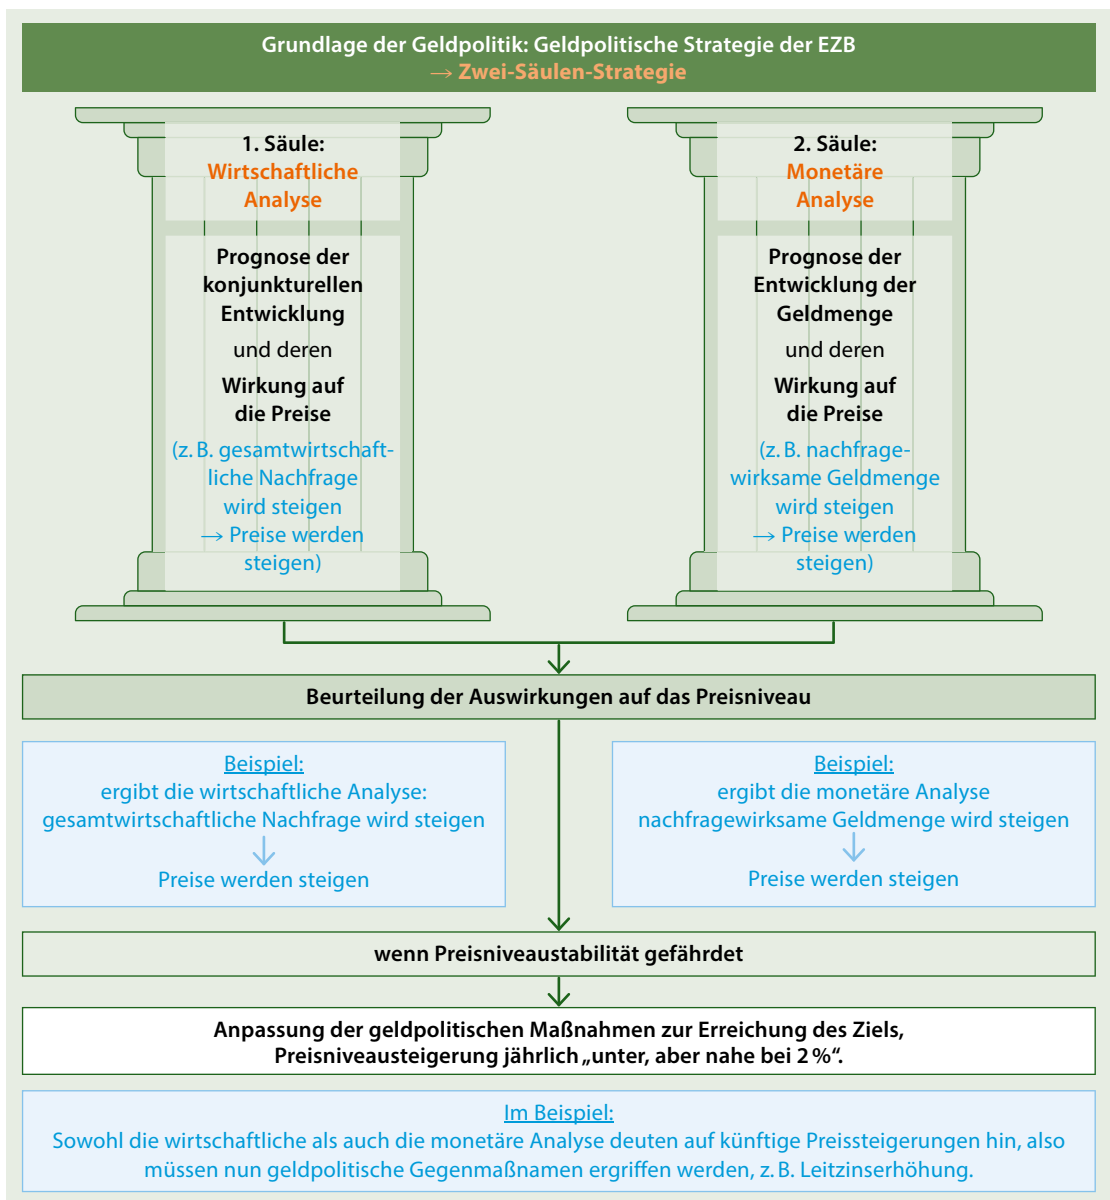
Grundlage der Geldpolitik: Geldpolitische Strategie der EZB
→ Zwei-Säulen-Strategie

1. Säule:
Wirtschaftliche Analyse

Prognose der konjunkturellen Entwicklung
und deren
Wirkung auf die Preise
(z. B. gesamtwirtschaftliche Nachfrage wird steigen → Preise werden steigen)

2. Säule:
Monetäre Analyse

Prognose der Entwicklung der Geldmenge
und deren
Wirkung auf die Preise
(z. B. nachfragewirksame Geldmenge wird steigen → Preise werden steigen)

Beurteilung der Auswirkungen auf das Preisniveau

Beispiel:
ergibt die wirtschaftliche Analyse:
gesamtwirtschaftliche Nachfrage wird steigen
Preise werden steigen

Beispiel:
ergibt die monetäre Analyse
nachfragewirksame Geldmenge wird steigen
Preise werden steigen

wenn Preisniveaustabilität gefährdet

Anpassung der geldpolitischen Maßnahmen zur Erreichung des Ziels, Preisniveausteigerung jährlich „unter, aber nahe bei 2 %".

Im Beispiel:
Sowohl die wirtschaftliche als auch die monetäre Analyse deuten auf künftige Preissteigerungen hin, also müssen nun geldpolitische Gegenmaßnamen ergriffen werden, z. B. Leitzinserhöhung.